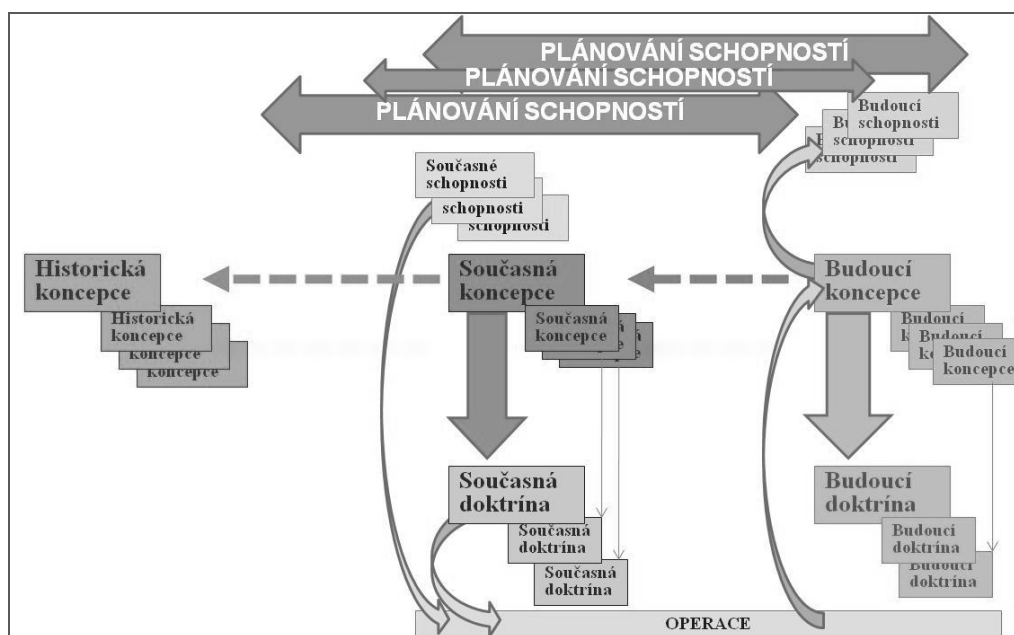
PLÁNOVÁNÍ SCHOPNOSTÍ
PLÁNOVÁNÍ SCHOPNOSTÍ
PLÁNOVÁNÍ SCHOPNOSTÍ

Budoucí schopnosti
Bu schopnosti
B schopnosti

Současné schopnosti
schopnosti
schopnosti

Historická koncepce
Historická koncepce
koncepce
koncepce

Současná koncepce
Současná koncepce

Budoucí koncepce
Bu k
Budoucí k
Budoucí koncepce

Současná doktrína
Současná doktrína
Současná doktrína

Budoucí doktrína
Budoucí doktrína
Budoucí doktrína

OPERACE